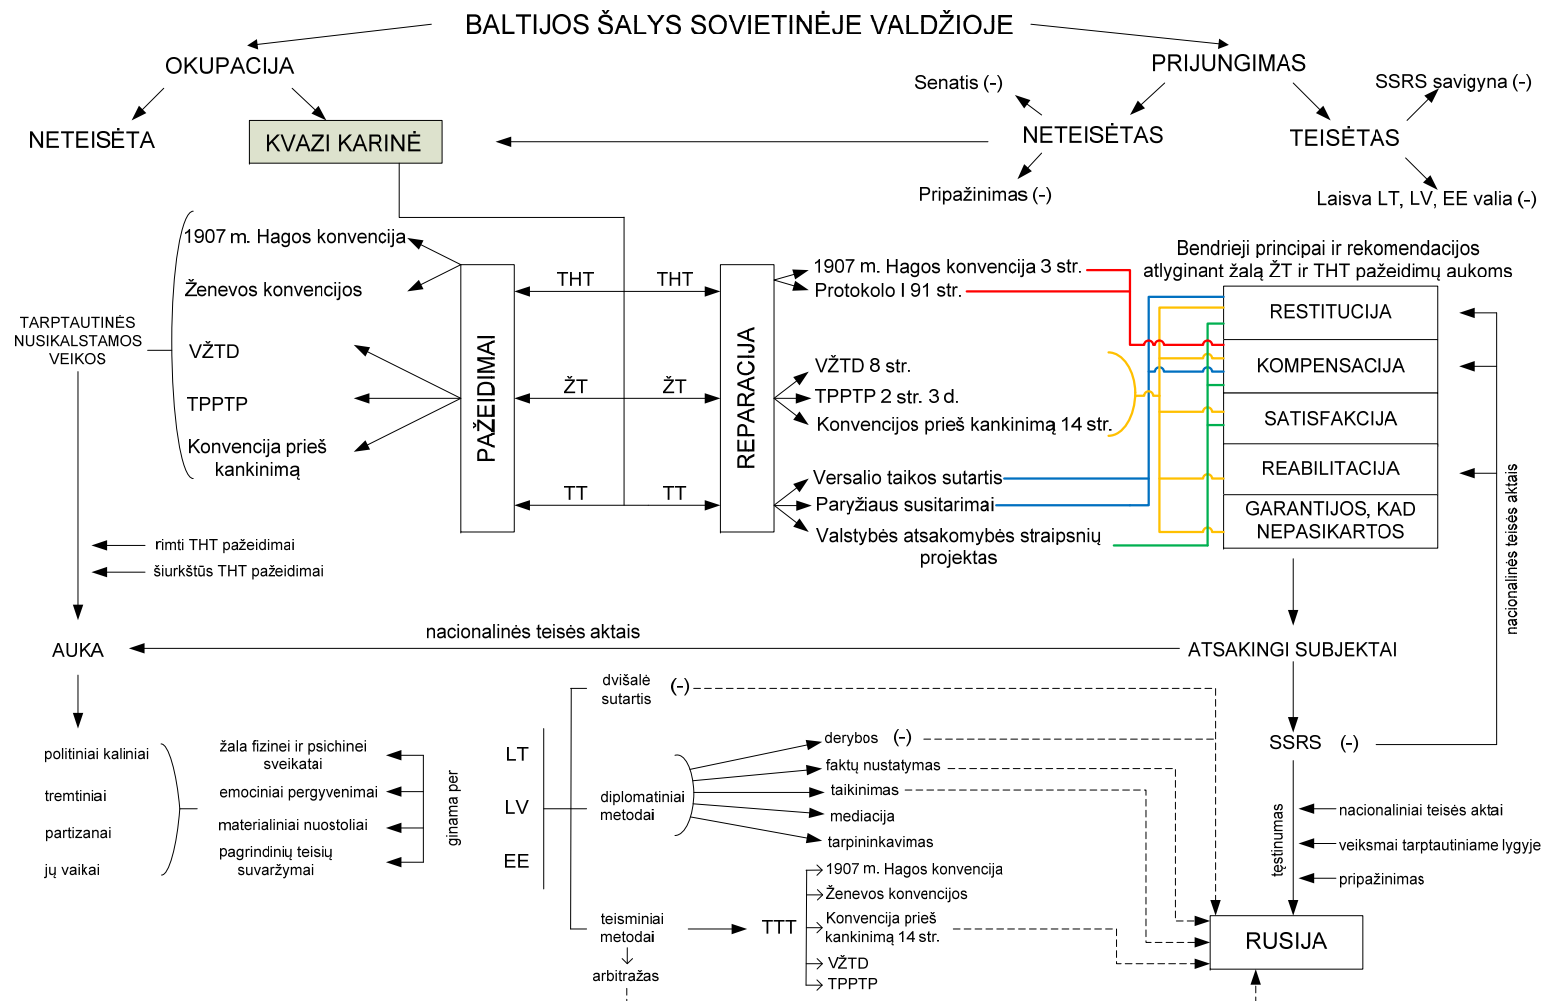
BALTIJOS ŠALYS SOVIETINĖJE VALDŽIOJE

OKUPACIJA

NETEISĖTA

KVAZI KARINĖ

PRIJUNGIMAS

Senatis (-)

NETEISĖTAS

Pripažinimas (-)

TEISĖTAS

SSRS savigyna (-)

Laisva LT, LV, EE valia (-)

TARPTAUTINĖS NUSIKALSTAMOS VEIKOS

1907 m. Hagos konvencija

Ženevos konvencijos

VŽTD

TPPTP

Konvencija prieš kankinimą

PAŽEIDIMAI

THT

THT

ŽT

ŽT

TT

TT

REPARACIJA

1907 m. Hagos konvencija 3 str.

Protokolo I 91 str.

VŽTD 8 str.

TPPTP 2 str. 3 d.

Konvencijos prieš kankinimą 14 str.

Versalio taikos sutartis

Paryžiaus susitarimai

Valstybės atsakomybės straipsnių projektas

Bendrieji principai ir rekomendacijos atlyginant žalą ŽT ir THT pažeidimų aukoms

RESTITUCIJA

KOMPENSACIJA

SATISFAKCIJA

REABILITACIJA

GARANTIJOS, KAD NEPASIKARTOS

nacionalinės teisės aktais

rimti THT pažeidimai

šiurkštūs THT pažeidimai

AUKA

nacionalinės teisės aktais

ATSAKINGI SUBJEKTAI

politiniai kaliniai

tremtiniai

partizanai

jų vaikai

žala fizinei ir psichinei sveikatai

emociniai pergyvenimai

materialiniai nuostoliai

pagrindinių teisių suvaržymai

ginama per

LT

LV

EE

dvišalė sutartis

(-)

diplomatiniai metodai

derybos

(-)

faktų nustatymas

taikinimas

mediacija

tarpininkavimas

SSRS

(-)

tęstinumas

nacionaliniai teisės aktai

veiksmai tarptautiniame lygyje

pripažinimas

teisminiai metodai

arbitražas

TTT

1907 m. Hagos konvencija

Ženevos konvencijos

Konvencija prieš kankinimą 14 str.

VŽTD

TPPTP

RUSIJA